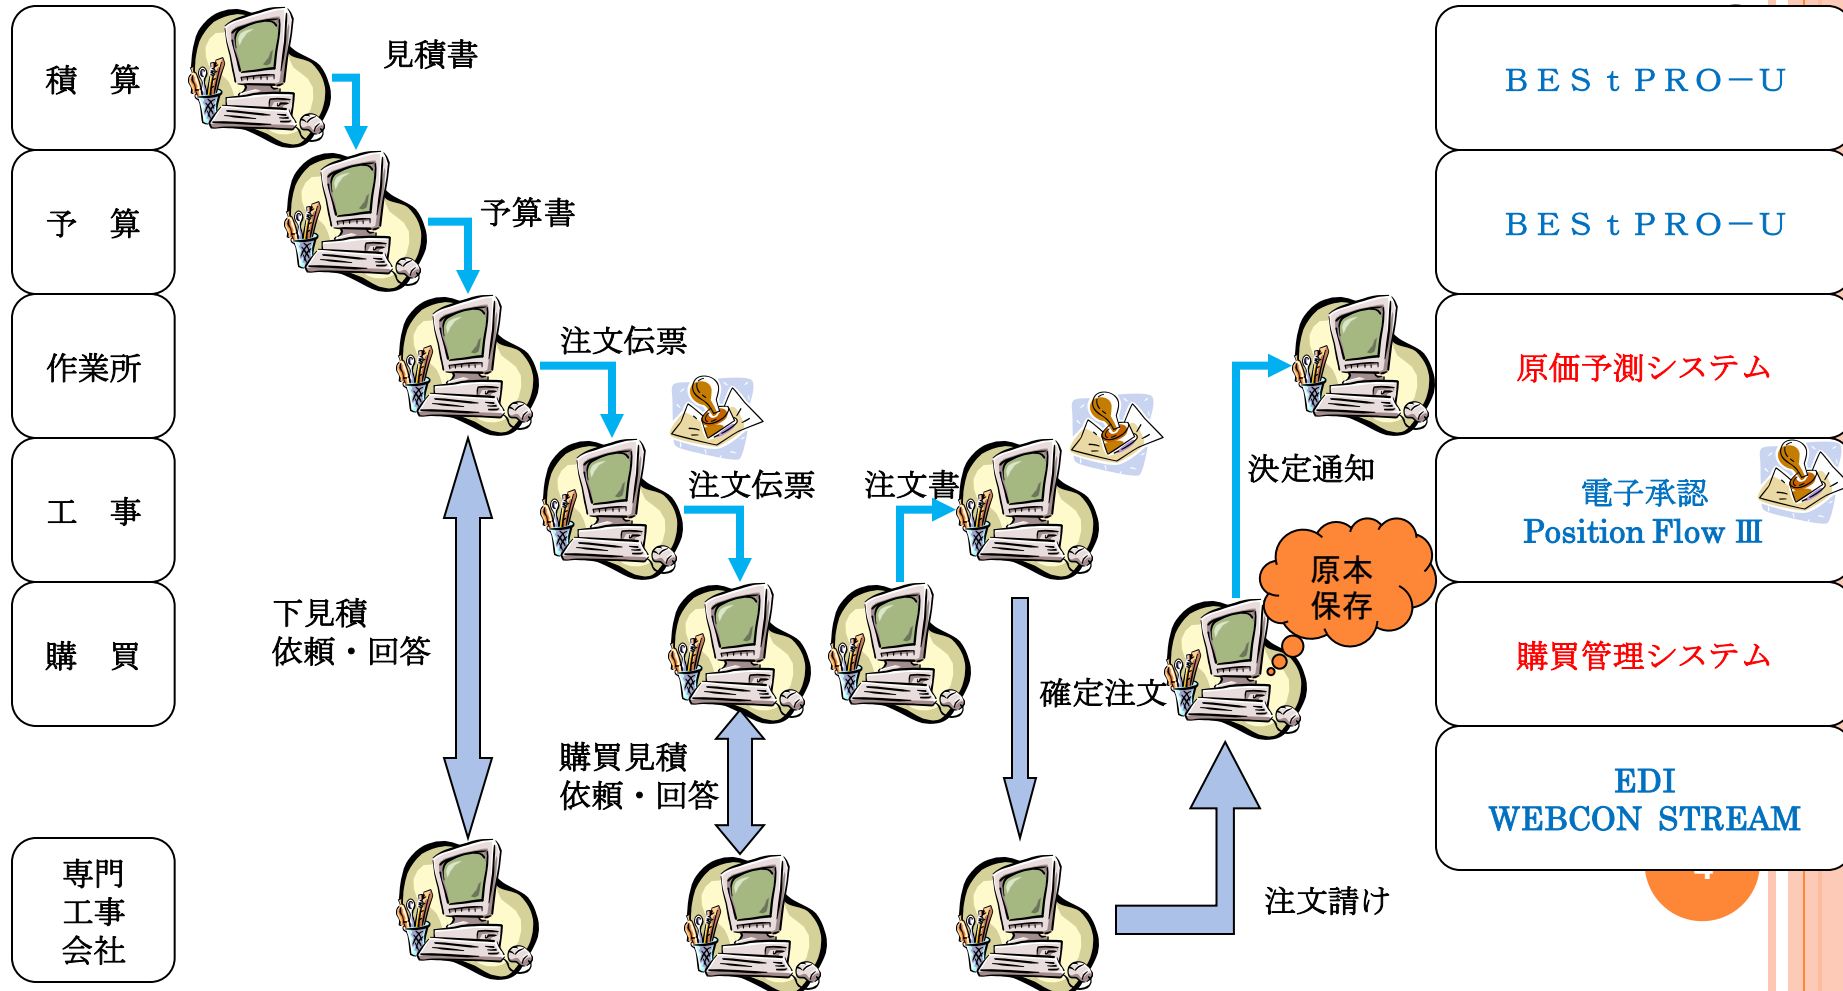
積　算

予　算

作業所

工　事

購　買

専門
工事
会社

見積書

予算書

注文伝票

注文伝票

注文書

決定通知

原本
保存

下見積
依頼・回答

購買見積
依頼・回答

確定注文

注文請け

ＢＥＳｔＰＲＯ－Ｕ

ＢＥＳｔＰＲＯ－Ｕ

原価予測システム

電子承認
Position Flow Ⅲ

購買管理システム

EDI
WEBCON STREAM